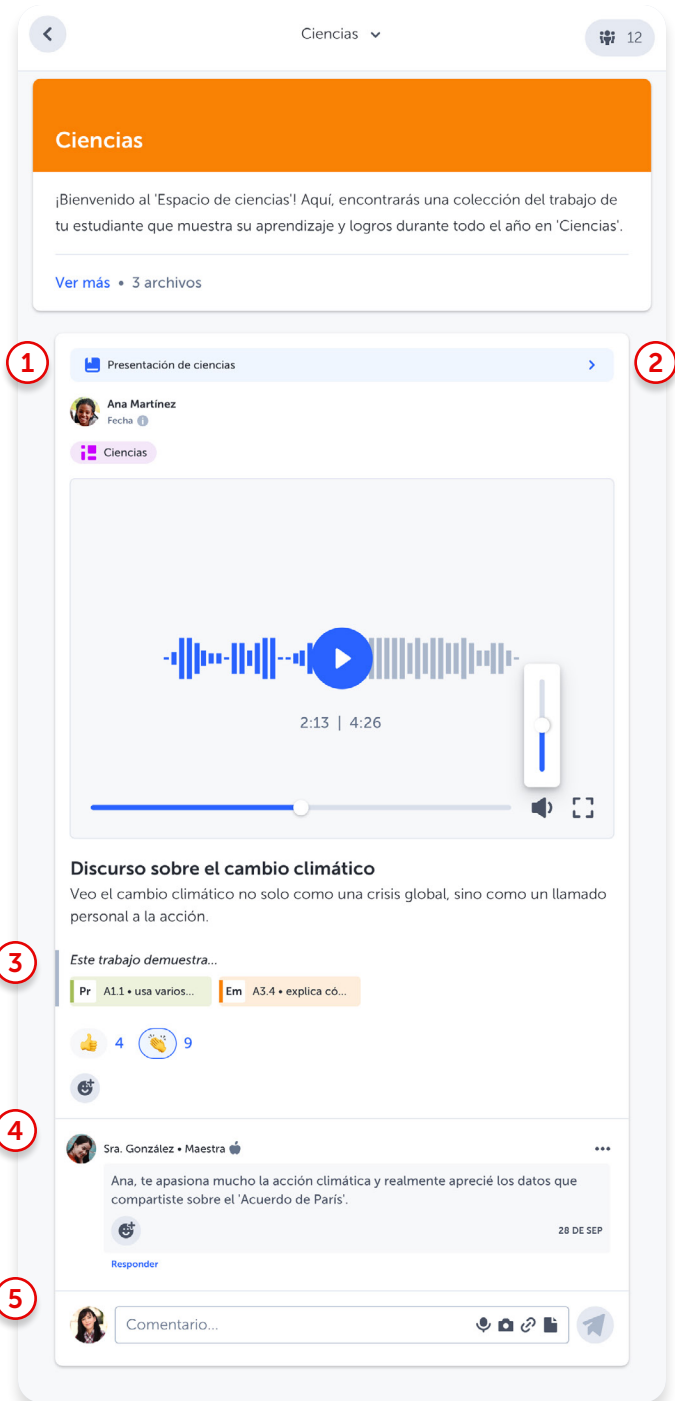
Ciencias

12

Ciencias

¡Bienvenido al 'Espacio de ciencias'! Aquí, encontrarás una colección del trabajo de tu estudiante que muestra su aprendizaje y logros durante todo el año en 'Ciencias'.

Ver más • 3 archivos

1

Presentación de ciencias

2

Ana Martínez
Fecha

Ciencias

2:13 | 4:26

Discurso sobre el cambio climático
Veo el cambio climático no solo como una crisis global, sino como un llamado personal a la acción.

3

Este trabajo demuestra...

Pr A1.1 • usa varios...
Em A3.4 • explica có...

4
9

4

Sra. González • Maestra

Ana, te apasiona mucho la acción climática y realmente aprecié los datos que compartiste sobre el 'Acuerdo de París'.

28 DE SEP

Responder

5

Comentario...